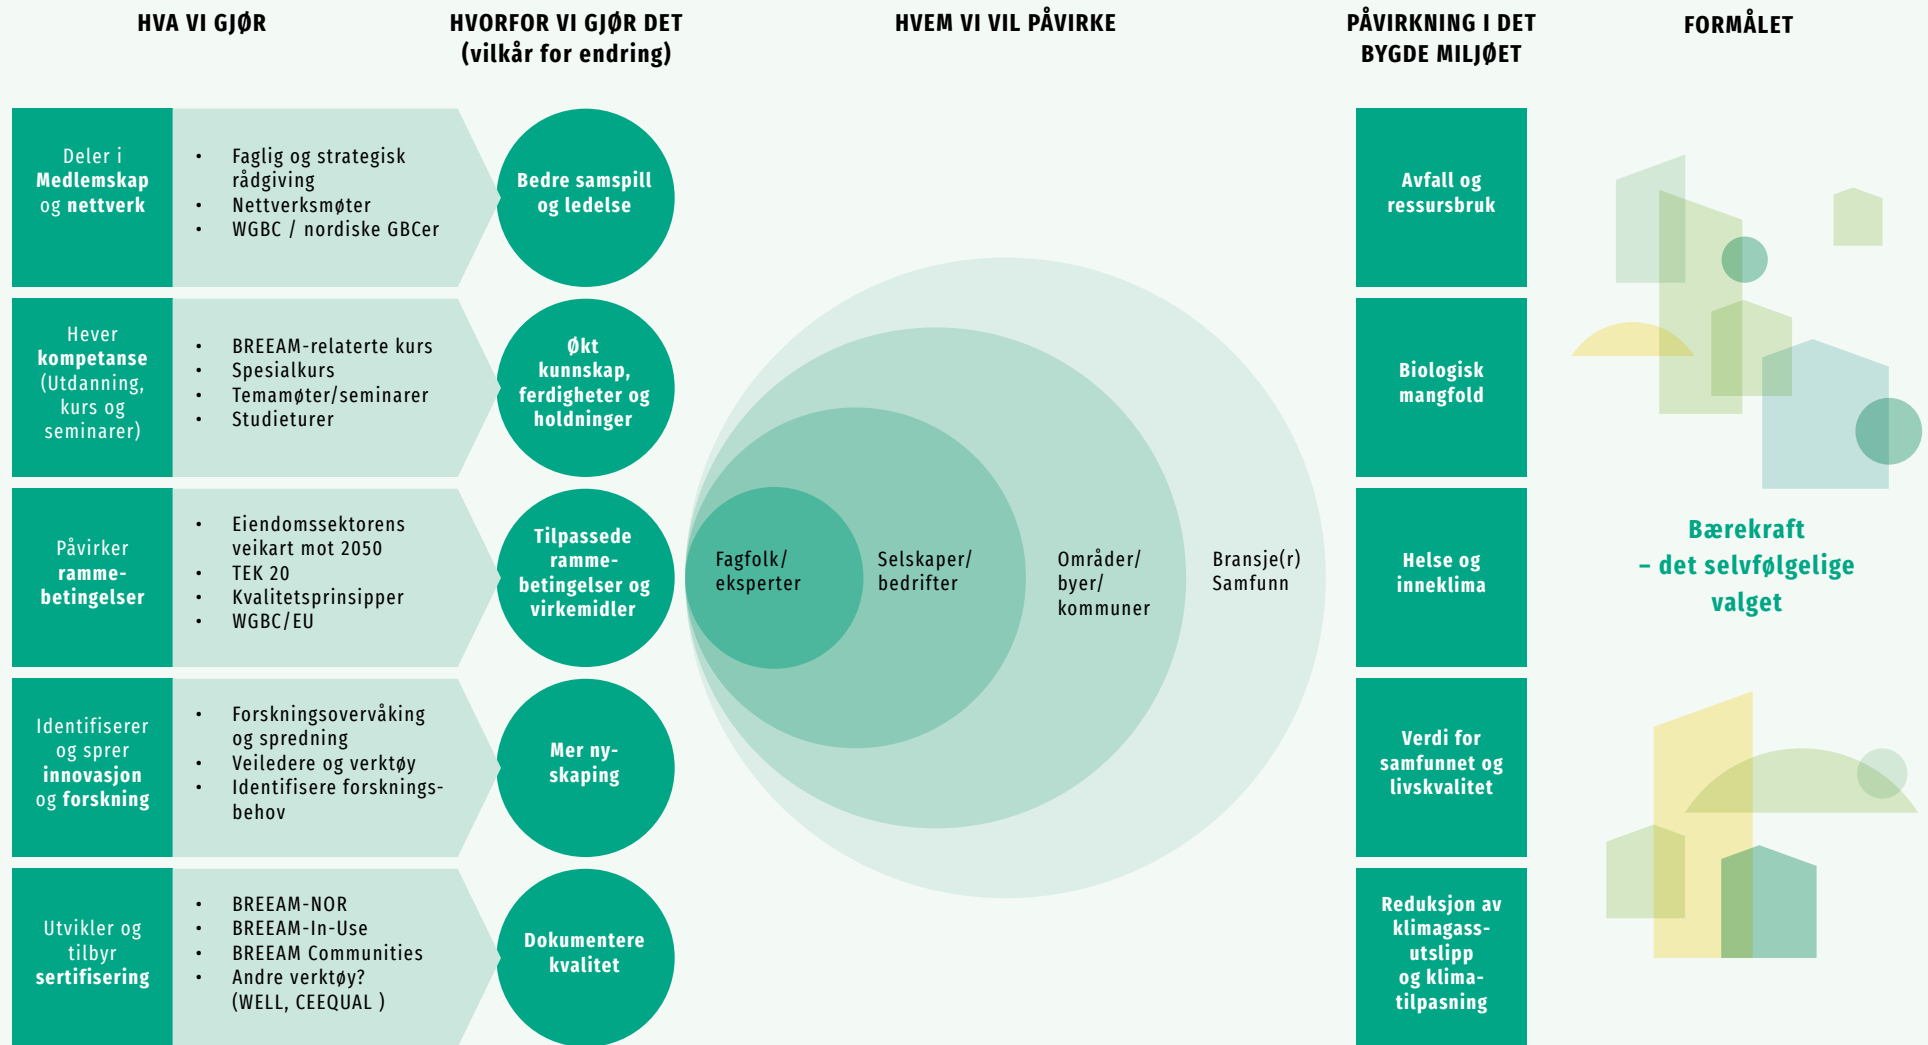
HVA VI GJØR

HVORFOR VI GJØR DET (vilkår for endring)

HVEM VI VIL PÅVIRKE

PÅVIRKNING I DET BYGDE MILJØET

FORMÅLET

Deler i Medlemskap og nettverk

- Faglig og strategisk rådgiving
- Nettverksmøter
- WGBC / nordiske GBCer

Bedre samspill og ledelse

Hever kompetanse (Utdanning, kurs og seminarer)

- BREEAM-relaterte kurs
- Spesialkurs
- Temamøter/seminarer
- Studieturer

Økt kunnskap, ferdigheter og holdninger

Påvirker rammebetingelser

- Eiendomssektorens veikart mot 2050
- TEK 20
- Kvalitetsprinsipper
- WGBC/EU

Tilpassede rammebetingelser og virkemidler

Identifiserer og sprer innovasjon og forskning

- Forskningsovervåking og spredning
- Veiledere og verktøy
- Identifisere forskningsbehov

Mer nyskaping

Utvikler og tilbyr sertifisering

- BREEAM-NOR
- BREEAM-In-Use
- BREEAM Communities
- Andre verktøy? (WELL, CEEQUAL )

Dokumentere kvalitet

Fagfolk/ eksperter

Selskaper/ bedrifter

Områder/ byer/ kommuner

Bransje(r) Samfunn

Avfall og ressursbruk

Biologisk mangfold

Helse og inneklima

Verdi for samfunnet og livskvalitet

Reduksjon av klimagassutslipp og klimatilpasning

Bærekraft – det selvfølgelige valget